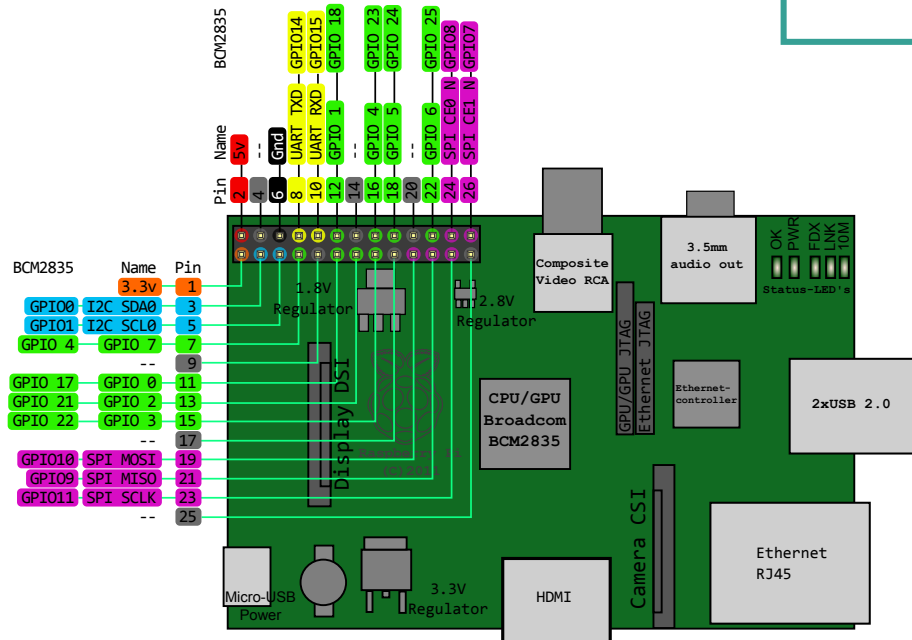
BCM2835
GPIO14 GPIO15 GPIO 18 GPIO 23 GPIO 24 GPIO 25 GPIO8 GPIO7
Name
5v -- Gnd UART TXD UART RXD GPIO 1 -- GPIO 4 GPIO 5 -- GPIO 6 SPI CE0 N SPI CE1 N
Pin
2 4 6 8 10 12 14 16 18 20 22 24 26

| BCM2835 | Name | Pin |
|---|---|---|
| | 3.3v | 1 |
| GPIO0 | I2C SDA0 | 3 |
| GPIO1 | I2C SCL0 | 5 |
| GPIO 4 | GPIO 7 | 7 |
| | -- | 9 |
| GPIO 17 | GPIO 0 | 11 |
| GPIO 21 | GPIO 2 | 13 |
| GPIO 22 | GPIO 3 | 15 |
| | -- | 17 |
| GPIO10 | SPI MOSI | 19 |
| GPIO9 | SPI MISO | 21 |
| GPIO11 | SPI SCLK | 23 |
| | -- | 25 |

1.8V Regulator
2.8V Regulator
Composite Video RCA
3.5mm audio out
OK PWR FDX LNK 10M
Status-LED's
Display DSI
GPU/GPU JTAG
Ethernet JTAG
Ethernet-controller
CPU/GPU Broadcom BCM2835
2xUSB 2.0
Raspberry Pi (C)2011
Camera CSI
Ethernet RJ45
Micro-USB Power
3.3V Regulator
HDMI